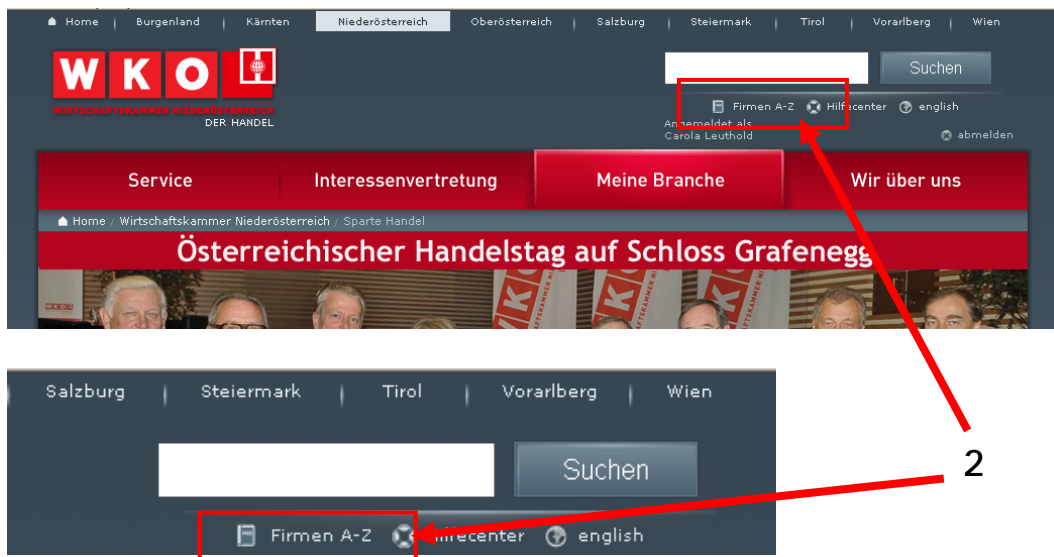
Home | Burgenland | Kärnten | Niederösterreich | Oberösterreich | Salzburg | Steiermark | Tirol | Vorarlberg | Wien

WKO
WIRTSCHAFTSKAMMER NIEDERÖSTERREICH
DER HANDEL

Suchen

Firmen A-Z   Hilfecenter   english

Angemeldet als
Carola Leuthold

abmelden

Service | Interessenvertretung | Meine Branche | Wir über uns

Home / Wirtschaftskammer Niederösterreich / Sparte Handel

Österreichischer Handelstag auf Schloss Grafenegg

Salzburg | Steiermark | Tirol | Vorarlberg | Wien

Suchen

Firmen A-Z   Hilfecenter   english

2